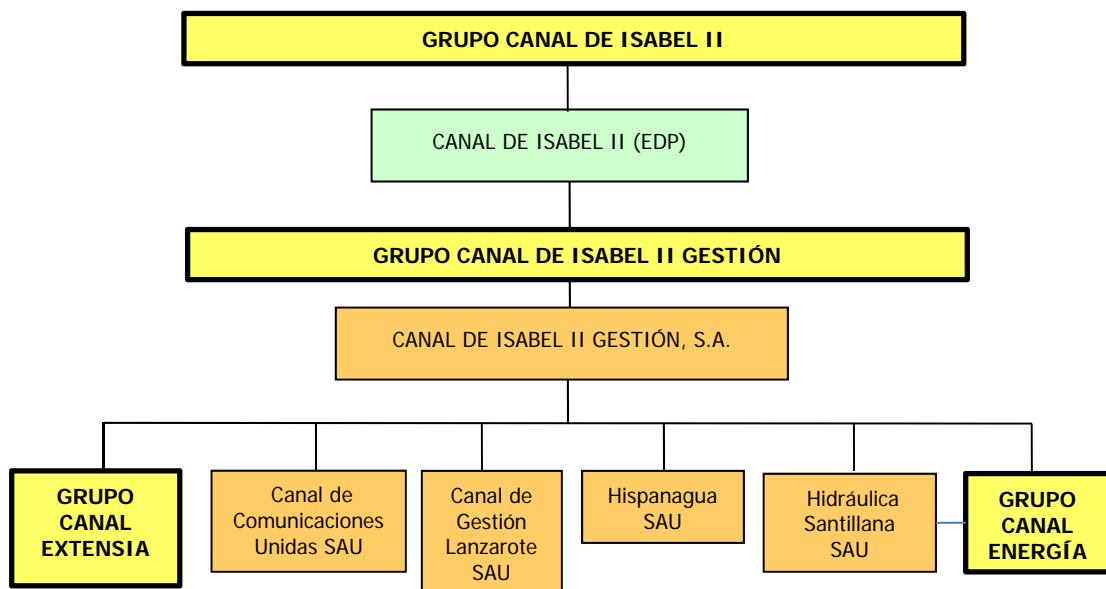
GRUPO CANAL DE ISABEL II

CANAL DE ISABEL II (EDP)

GRUPO CANAL DE ISABEL II GESTIÓN

CANAL DE ISABEL II GESTIÓN, S.A.

GRUPO CANAL EXTENSIA

Canal de Comunicaciones Unidas SAU

Canal de Gestión Lanzarote SAU

Hispanagua SAU

Hidráulica Santillana SAU

GRUPO CANAL ENERGÍA